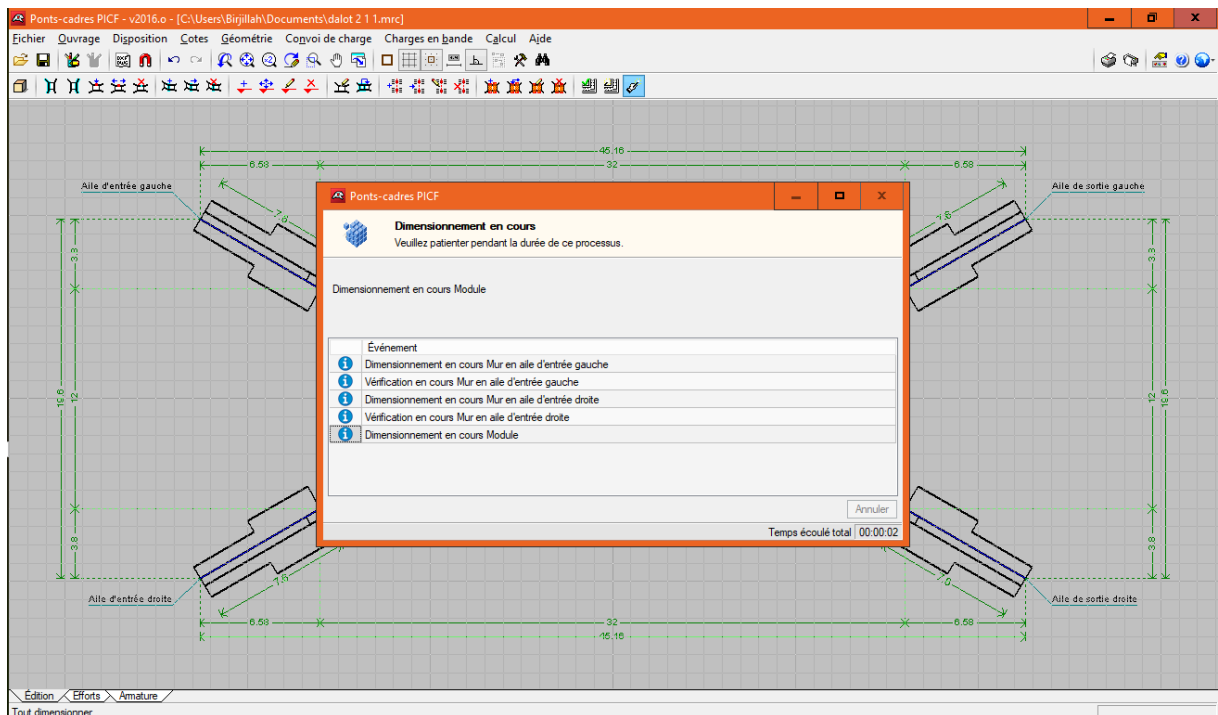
Ponts-cadres PICF - v2016.o - [C:\Users\Birjillah\Documents\dalot 2 1 1.mrc]

Fichier Ouvrage Disposition Cotes Géométrie Convoi de charge Charges en bande Calcul Aide

45.16
6.58
32
6.58

Aile d'entrée gauche
Aile de sortie gauche
7.6
7.6

3.3
12
15.6
3.8

Ponts-cadres PICF

Dimensionnement en cours
Veuillez patienter pendant la durée de ce processus.

Dimensionnement en cours Module

| | Événement |
|---|---|
| | Dimensionnement en cours Mur en aile d'entrée gauche |
| | Vérification en cours Mur en aile d'entrée gauche |
| | Dimensionnement en cours Mur en aile d'entrée droite |
| | Vérification en cours Mur en aile d'entrée droite |
| | Dimensionnement en cours Module |

Annuler

Temps écoulé total 00:00:02

Aile d'entrée droite
Aile de sortie droite
7.5
7.0

6.58
32
6.58
45.16

Édition Efforts Armature

Tout dimensionner